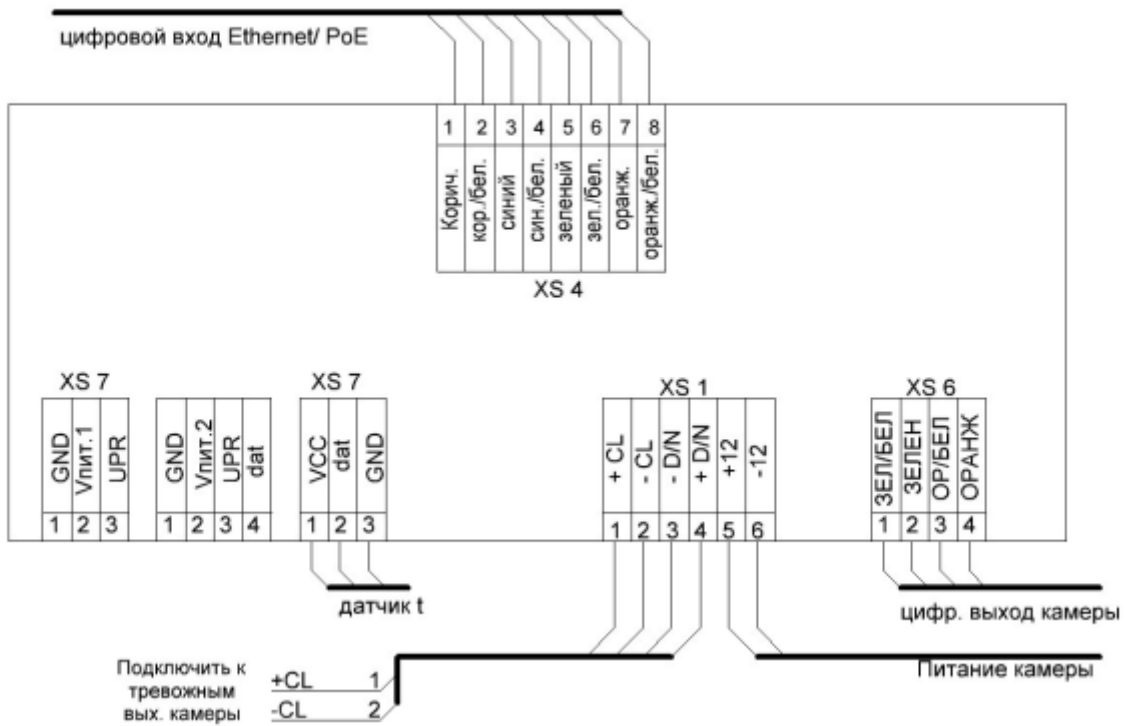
цифровой вход Ethernet/ PoE

| 1 | 2 | 3 | 4 | 5 | 6 | 7 | 8 |
|---|---|---|---|---|---|---|---|
| Корич. | кор./бел. | синий | син./бел. | зеленый | зел./бел. | оранж. | оранж./бел. |

XS 4

XS 7

| GND | Vпит.1 | UPR |
|---|---|---|
| 1 | 2 | 3 |

| GND | Vпит.2 | UPR | dat |
|---|---|---|---|
| 1 | 2 | 3 | 4 |

XS 7

| VCC | dat | GND |
|---|---|---|
| 1 | 2 | 3 |

XS 1

| + CL | - CL | - D/N | + D/N | +12 | -12 |
|---|---|---|---|---|---|
| 1 | 2 | 3 | 4 | 5 | 6 |

XS 6

| ЗЕЛ/БЕЛ | ЗЕЛЕН | ОР/БЕЛ | ОРАНЖ |
|---|---|---|---|
| 1 | 2 | 3 | 4 |

датчик t

цифр. выход камеры

Подключить к тревожным вых. камеры

+CL 1

-CL 2

Питание камеры